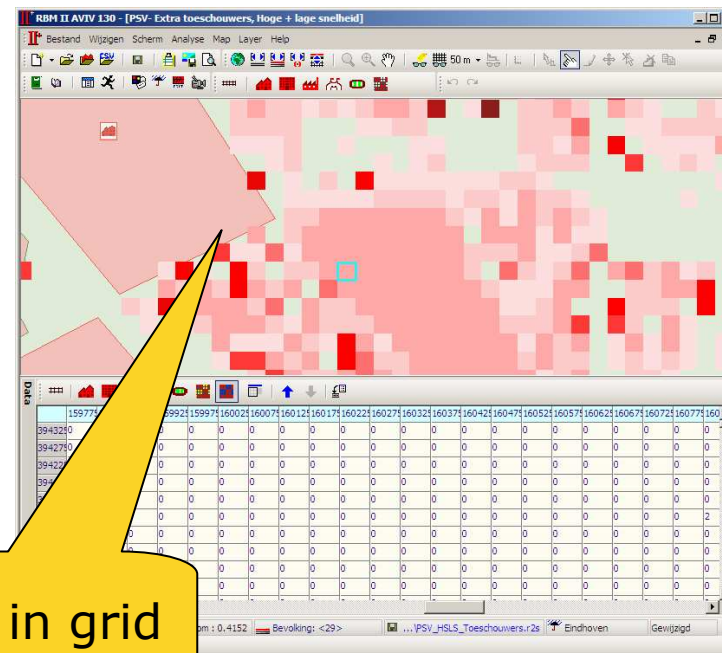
RBM II AVIV 130 - [PSV- Extra toeschouwers, Hoge + lage snelheid]

Bestand Wijzigen Scherm Analyse Map Layer Help

50 m

Data

| | 159775 | 159925 | 159975 | 160025 | 160075 | 160125 | 160175 | 160225 | 160275 | 160325 | 160375 | 160425 | 160475 | 160525 | 160575 | 160625 | 160675 | 160725 | 160775 |
|---|---|---|---|---|---|---|---|---|---|---|---|---|---|---|---|---|---|---|---|
| 394325 | 0 | 0 | 0 | 0 | 0 | 0 | 0 | 0 | 0 | 0 | 0 | 0 | 0 | 0 | 0 | 0 | 0 | 0 | 0 |
| 394275 | 0 | 0 | 0 | 0 | 0 | 0 | 0 | 0 | 0 | 0 | 0 | 0 | 0 | 0 | 0 | 0 | 0 | 0 | 0 |
| 394225 | | 0 | 0 | 0 | 0 | 0 | 0 | 0 | 0 | 0 | 0 | 0 | 0 | 0 | 0 | 0 | 0 | 0 | 0 |
| 394 | | 0 | 0 | 0 | 0 | 0 | 0 | 0 | 0 | 0 | 0 | 0 | 0 | 0 | 0 | 0 | 0 | 0 | 0 |
| | | 0 | 0 | 0 | 0 | 0 | 0 | 0 | 0 | 0 | 0 | 0 | 0 | 0 | 0 | 0 | 0 | 0 | 0 |
| | | 0 | 0 | 0 | 0 | 0 | 0 | 0 | 0 | 0 | 0 | 0 | 0 | 0 | 0 | 0 | 0 | 0 | 2 |
| | 0 | 0 | 0 | 0 | 0 | 0 | 0 | 0 | 0 | 0 | 0 | 0 | 0 | 0 | 0 | 0 | 0 | 0 | 0 |
| | 0 | 0 | 0 | 0 | 0 | 0 | 0 | 0 | 0 | 0 | 0 | 0 | 0 | 0 | 0 | 0 | 0 | 0 | 0 |
| | 0 | 0 | 0 | 0 | 0 | 0 | 0 | 0 | 0 | 0 | 0 | 0 | 0 | 0 | 0 | 0 | 0 | 0 | 0 |

in grid

om : 0.4152 Bevolking: <29> ...\PSV_HSLS_Toeschouwers.r2s Eindhoven Gewijzigd